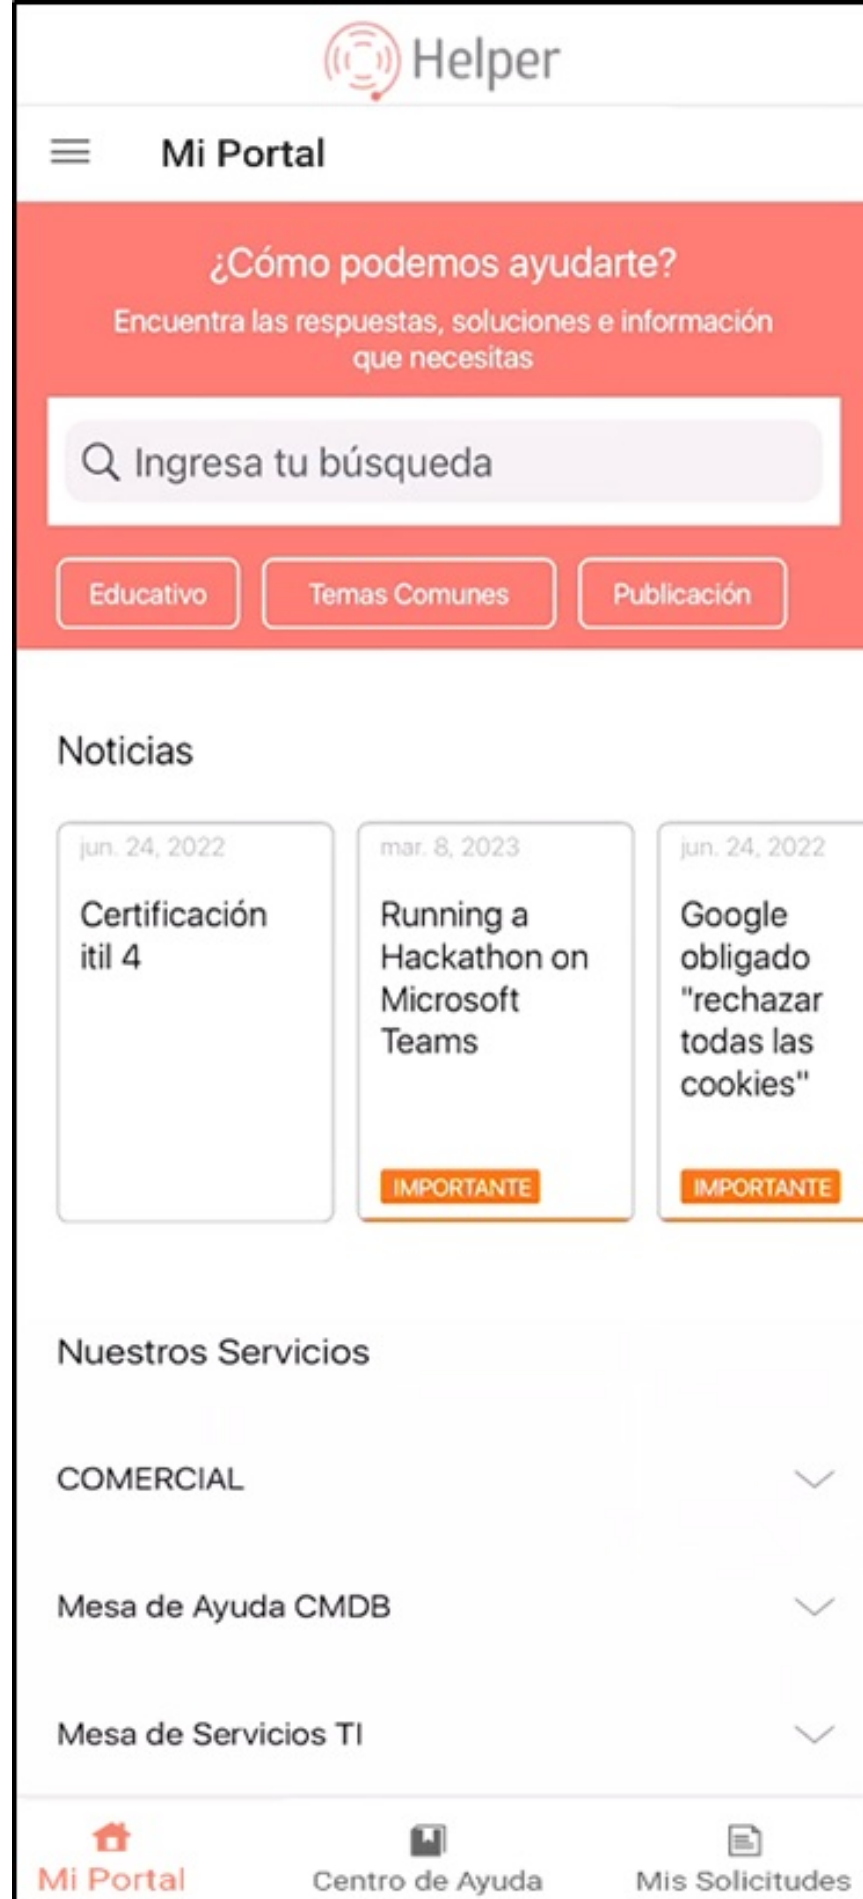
Helper

Mi Portal

¿Cómo podemos ayudarte?

Encuentra las respuestas, soluciones e información que necesitas

Ingresa tu búsqueda

Educativo

Temas Comunes

Publicación

Noticias

jun. 24, 2022

Certificación itil 4

mar. 8, 2023

Running a Hackathon on Microsoft Teams

IMPORTANTE

jun. 24, 2022

Google obligado "rechazar todas las cookies"

IMPORTANTE

Nuestros Servicios

COMERCIAL

Mesa de Ayuda CMDB

Mesa de Servicios TI

Mi Portal

Centro de Ayuda

Mis Solicitudes